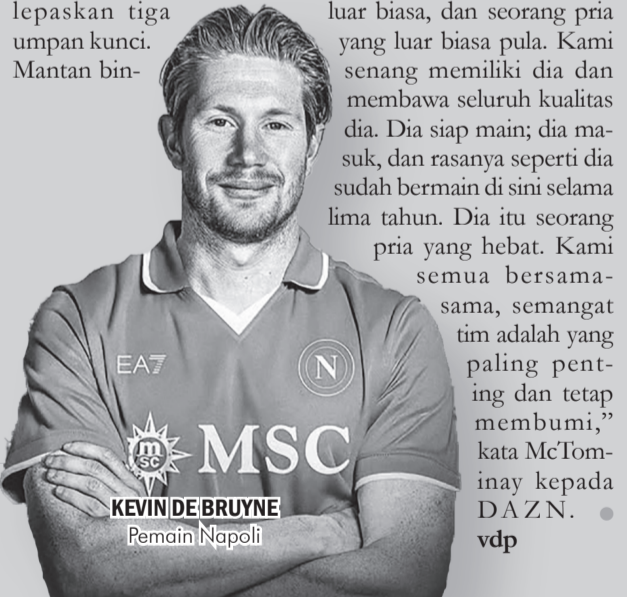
lepaskan tiga umpan kunci. Mantan bin-

luar biasa, dan seorang pria yang luar biasa pula. Kami senang memiliki dia dan membawa seluruh kualitas dia. Dia siap main; dia masuk, dan rasanya seperti dia sudah bermain di sini selama lima tahun. Dia itu seorang pria yang hebat. Kami semua bersama-sama, semangat tim adalah yang paling penting dan tetap membumi," kata McTominay kepada DAZN.
vdp

EA7
N
MSC
KEVIN DE BRUYNE
Pemain Napoli